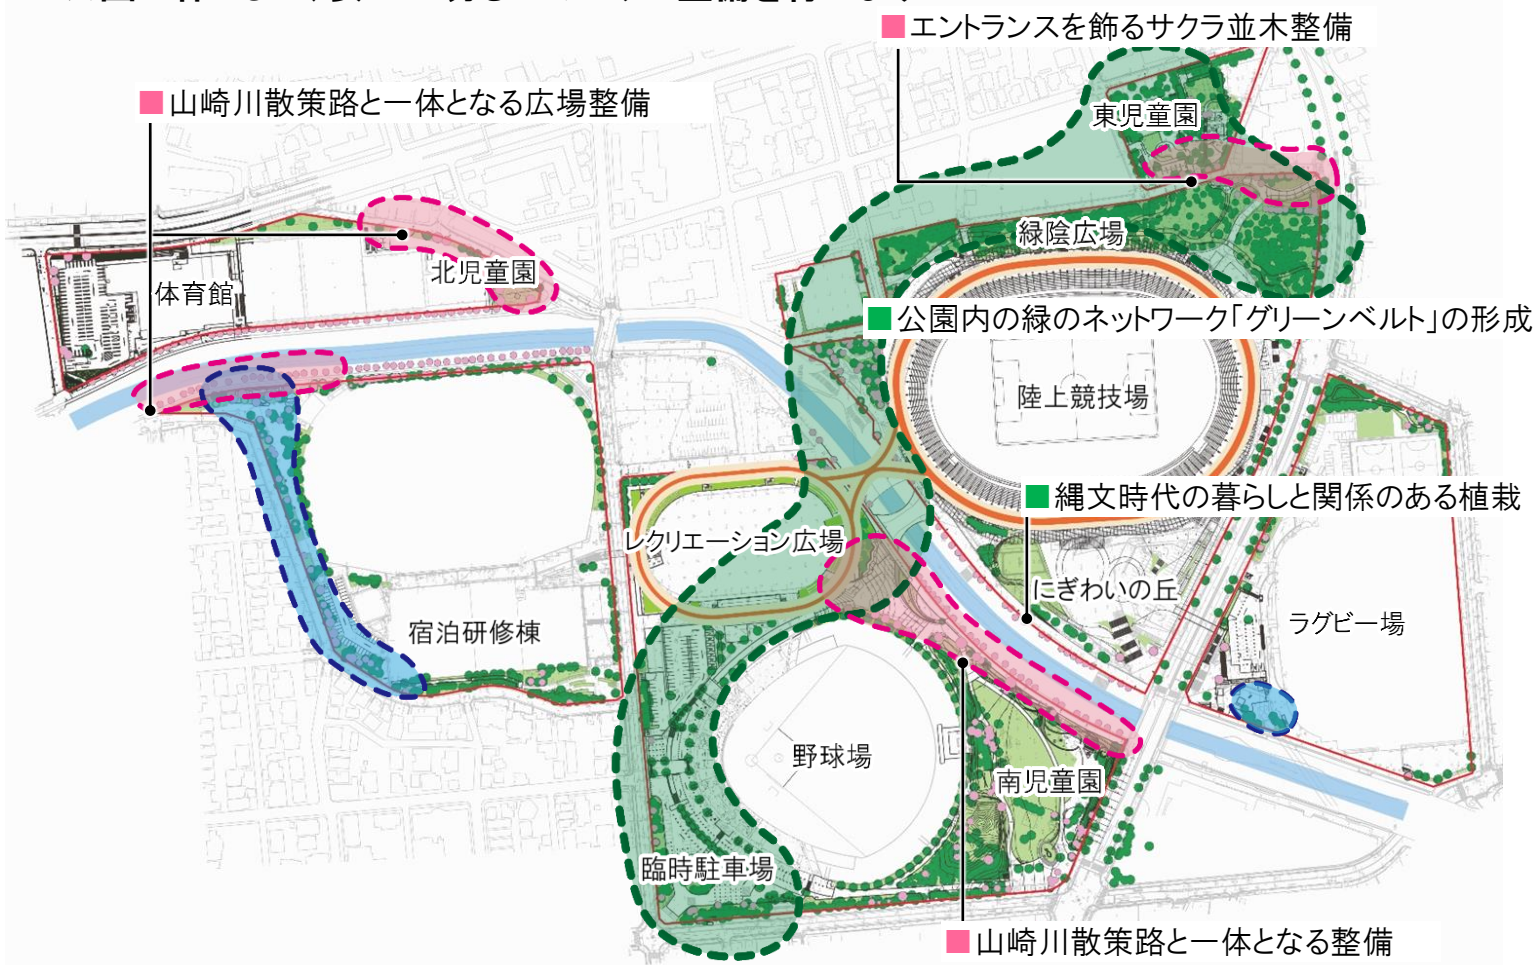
■エントランスを飾るサクラ並木整備

■山崎川散策路と一体となる広場整備

東児童園

緑陰広場

北児童園

体育館

■公園内の緑のネットワーク「グリーンベルト」の形成

陸上競技場

■縄文時代の暮らしと関係のある植栽

レクリエーション広場

にぎわいの丘

ラグビー場

宿泊研修棟

野球場

南児童園

臨時駐車場

■山崎川散策路と一体となる整備